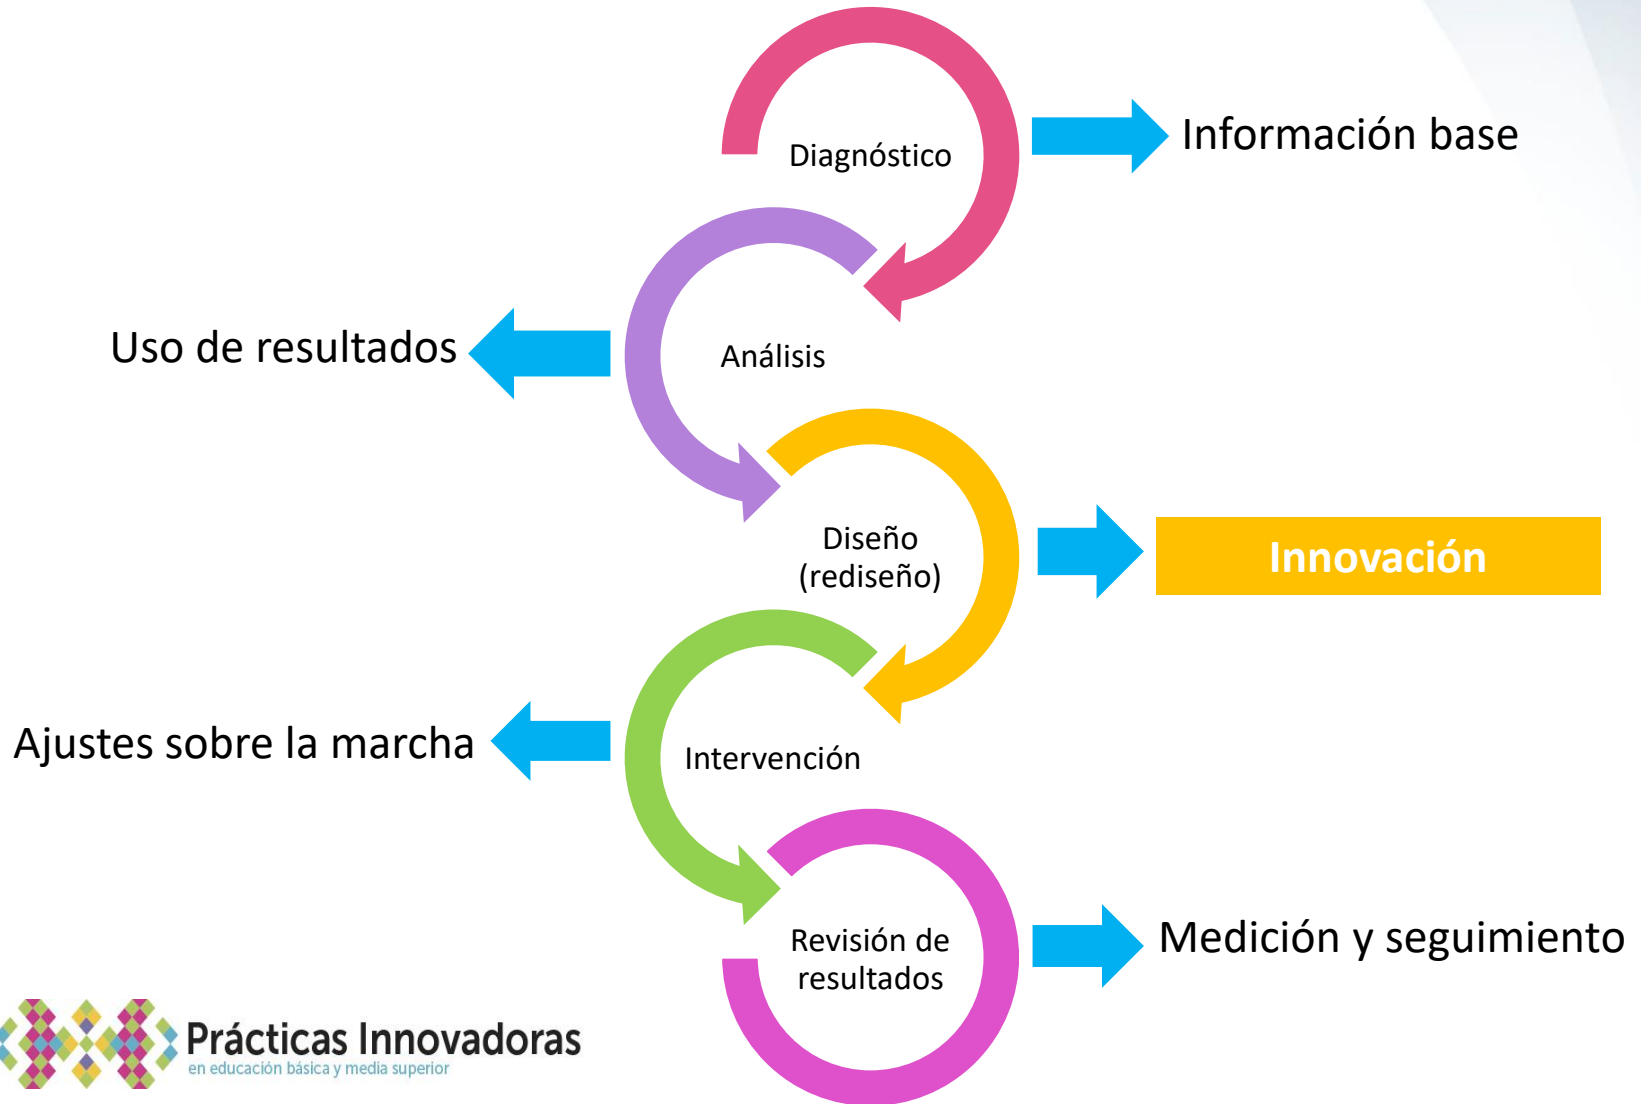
Diagnóstico

Información base

Uso de resultados

Análisis

Diseño (rediseño)

Innovación

Ajustes sobre la marcha

Intervención

Revisión de resultados

Medición y seguimiento

Prácticas Innovadoras
en educación básica y media superior